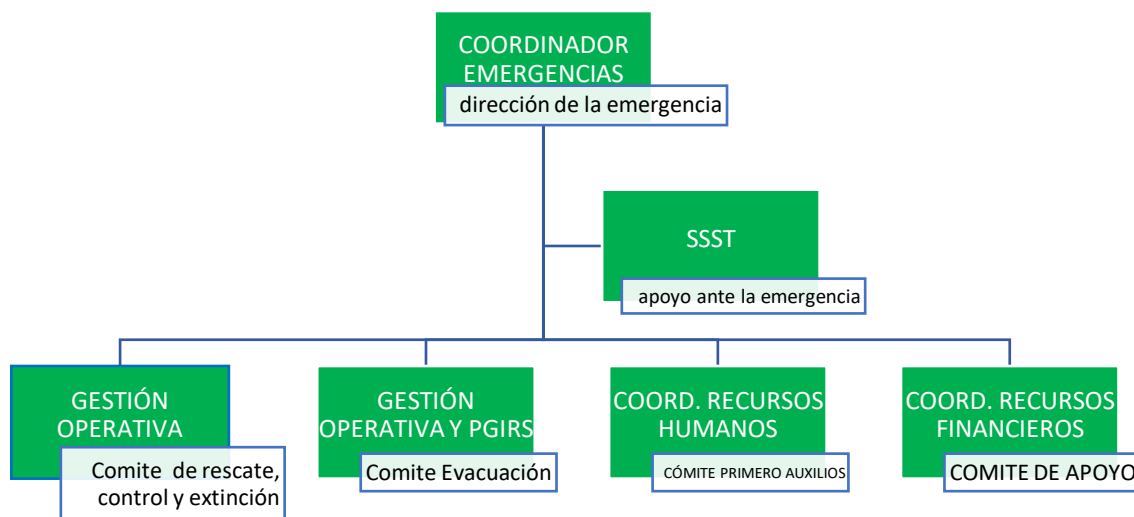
COORDINADOR EMERGENCIAS
dirección de la emergencia

SSST
apoyo ante la emergencia

GESTIÓN OPERATIVA
Comite de rescate, control y extinción

GESTIÓN OPERATIVA Y PGIRS
Comite Evacuación

COORD. RECURSOS HUMANOS
CÓMITE PRIMERO AUXILIOS

COORD. RECURSOS FINANCIEROS
COMITE DE APOYO